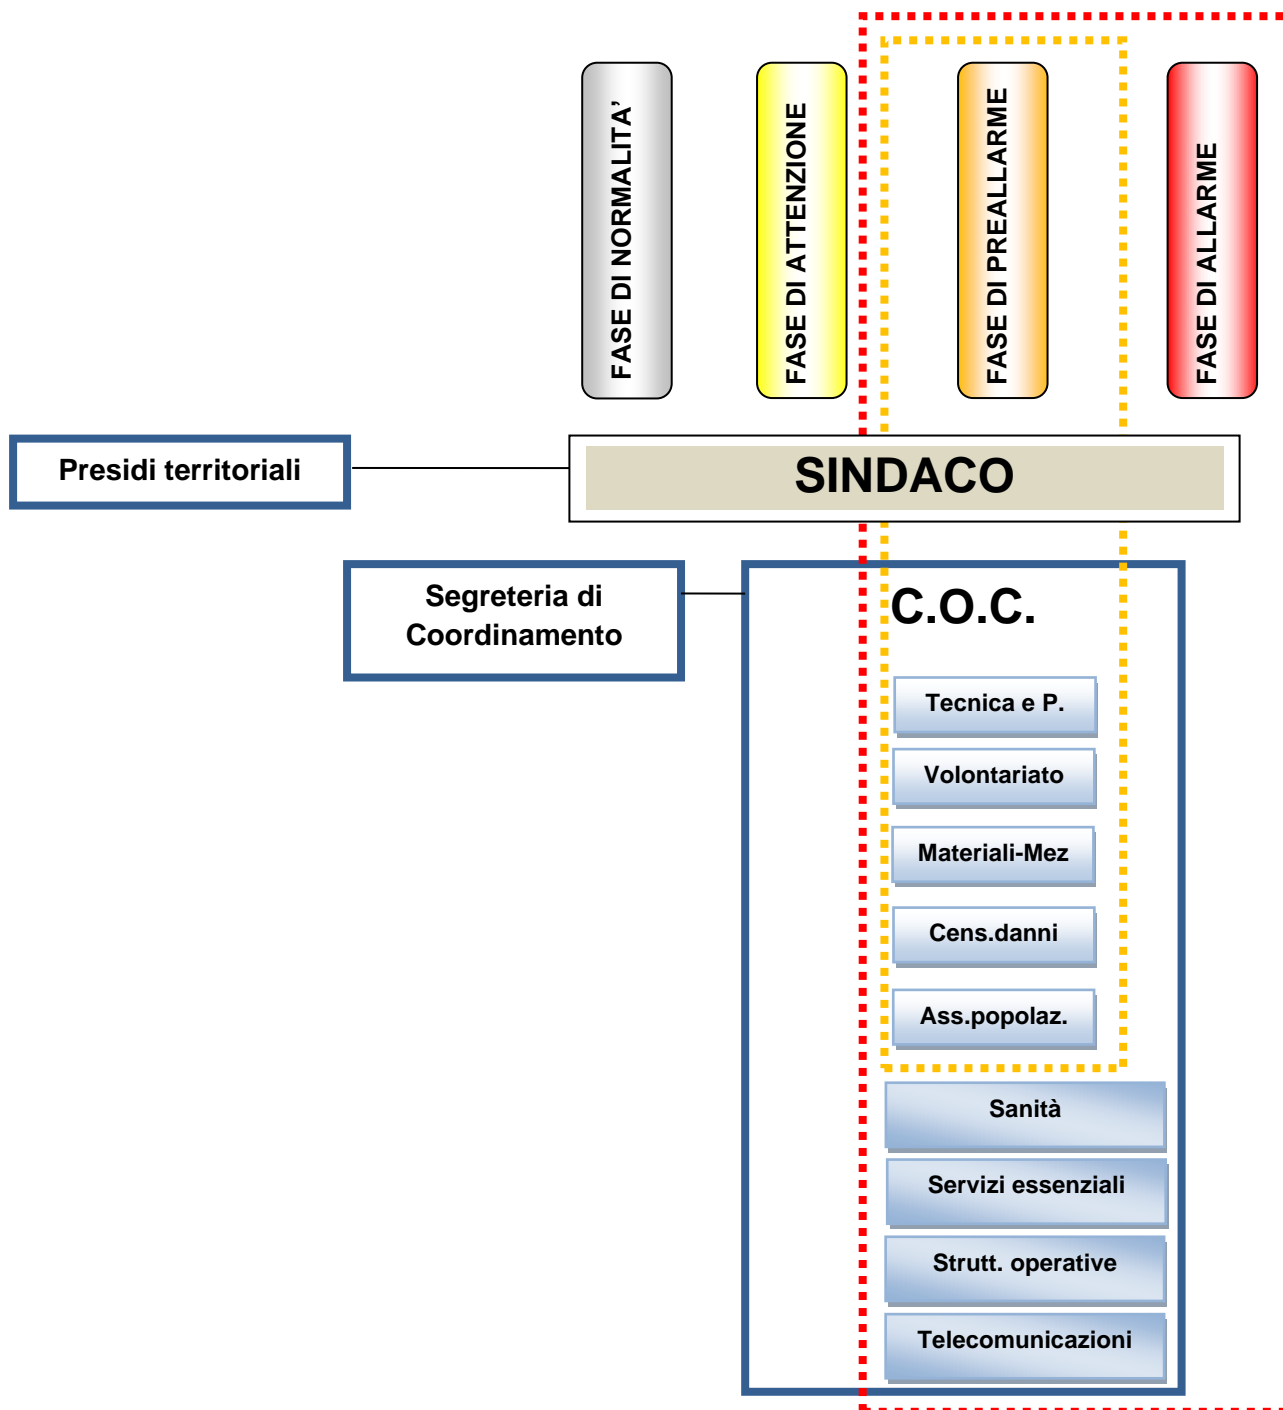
FASE DI NORMALITA’

FASE DI ATTENZIONE

FASE DI PREALLARME

FASE DI ALLARME

Presidi territoriali

SINDACO

Segreteria di Coordinamento

C.O.C.

Tecnica e P.

Volontariato

Materiali-Mez

Cens.danni

Ass.popolaz.

Sanità

Servizi essenziali

Strutt. operative

Telecomunicazioni